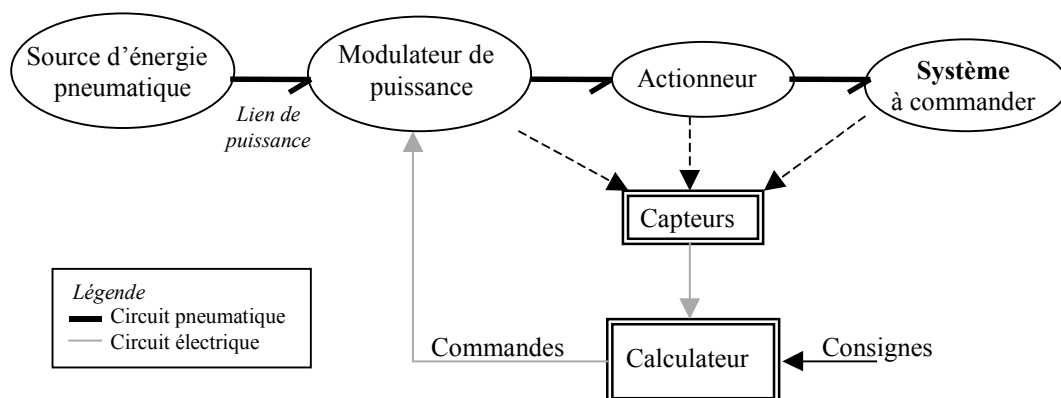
Source d'énergie pneumatique

Lien de puissance

Modulateur de puissance

Actionneur

**Système** à commander

Capteurs

Légende
Circuit pneumatique
Circuit électrique

Commandes

Calculateur

Consignes